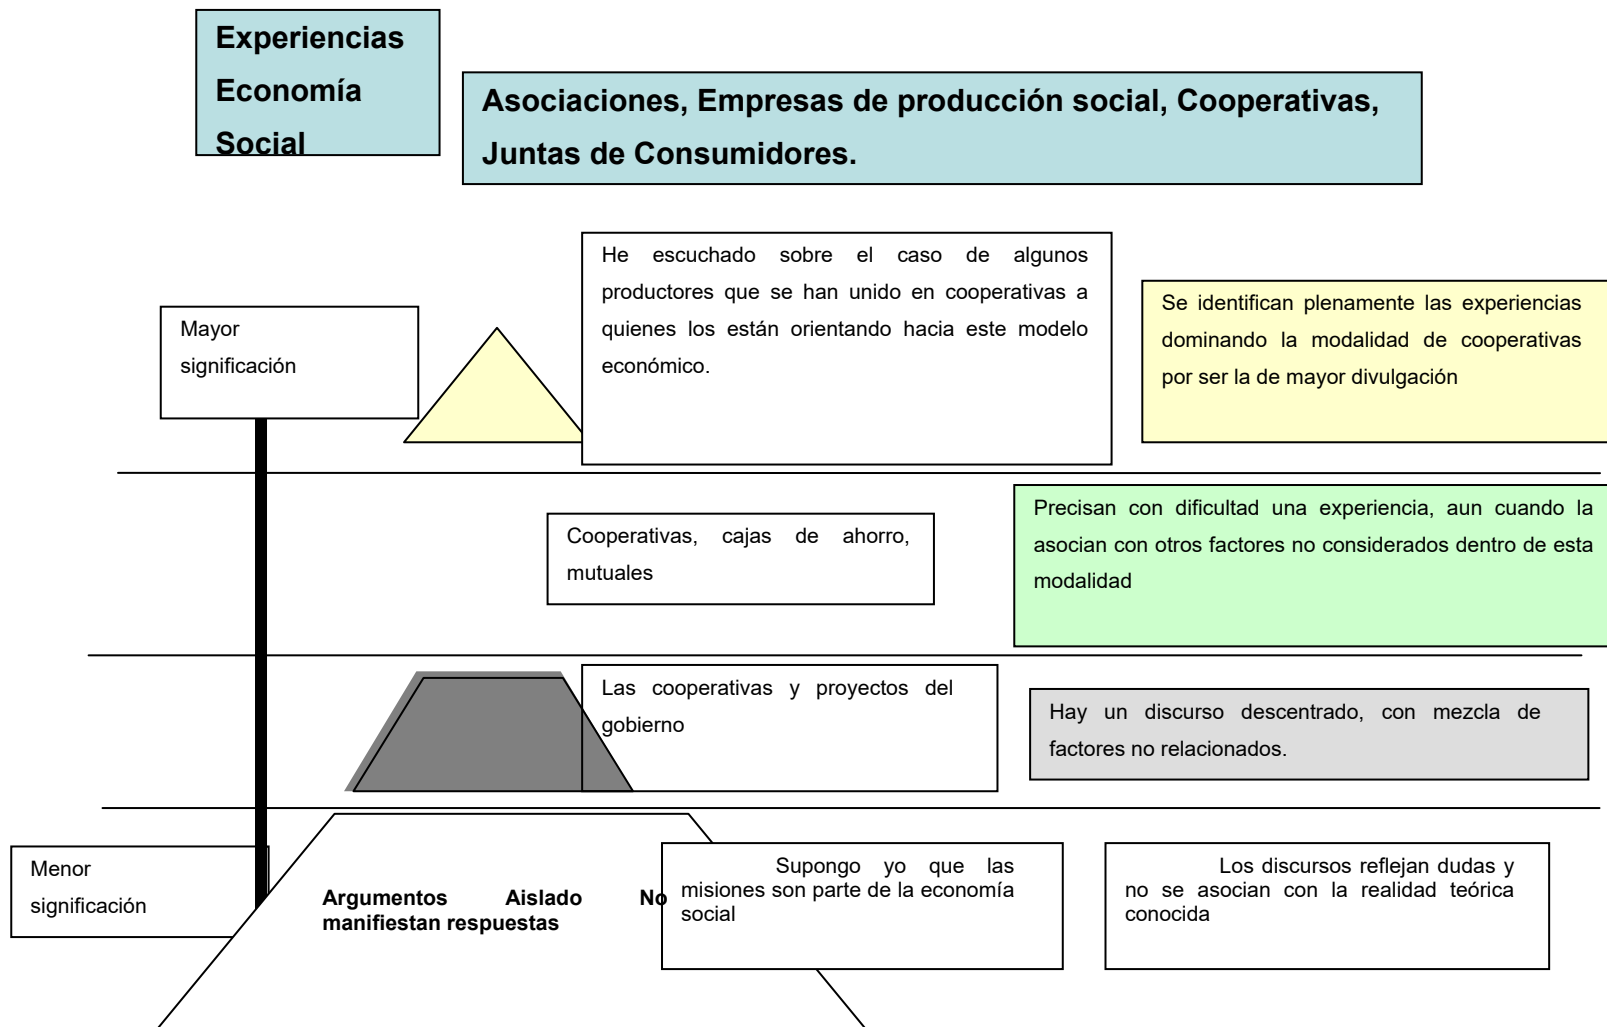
Experiencias Economía Social

Asociaciones, Empresas de producción social, Cooperativas, Juntas de Consumidores.

Mayor significación

He escuchado sobre el caso de algunos productores que se han unido en cooperativas a quienes los están orientando hacia este modelo económico.

Se identifican plenamente las experiencias dominando la modalidad de cooperativas por ser la de mayor divulgación

Cooperativas, cajas de ahorro, mutuales

Precisan con dificultad una experiencia, aun cuando la asocian con otros factores no considerados dentro de esta modalidad

Las cooperativas y proyectos del gobierno

Hay un discurso descentrado, con mezcla de factores no relacionados.

Menor significación

Argumentos Aislado No manifiestan respuestas

Supongo yo que las misiones son parte de la economía social

Los discursos reflejan dudas y no se asocian con la realidad teórica conocida